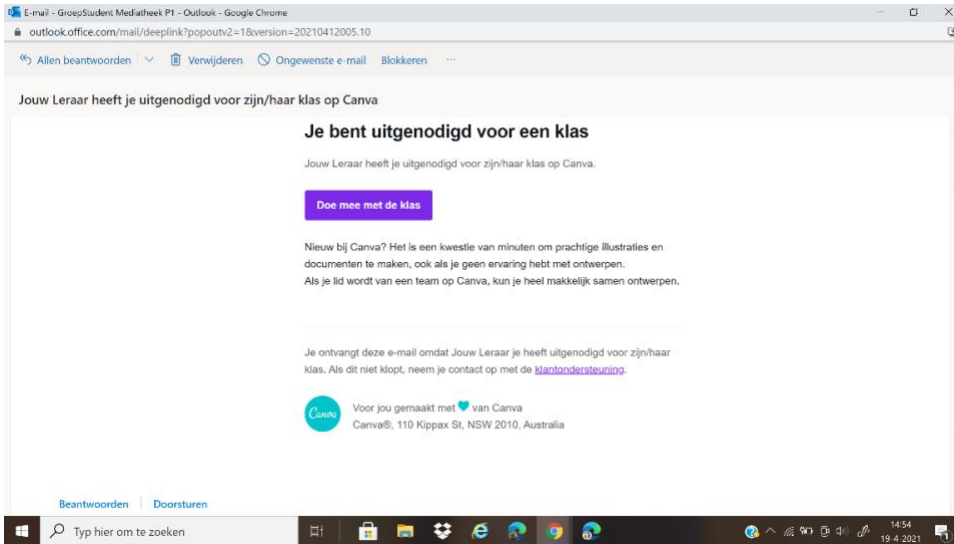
E-mail - GroepStudent Mediatheek P1 - Outlook - Google Chrome

outlook.office.com/mail/deeplink?popoutv2=1&version=20210412005.10

Allen beantwoorden | Verwijderen | Ongewenste e-mail | Blokkeren | ···

Jouw Leraar heeft je uitgenodigd voor zijn/haar klas op Canva

Je bent uitgenodigd voor een klas

Jouw Leraar heeft je uitgenodigd voor zijn/haar klas op Canva.

Doe mee met de klas

Nieuw bij Canva? Het is een kwestie van minuten om prachtige illustraties en documenten te maken, ook als je geen ervaring hebt met ontwerpen.
Als je lid wordt van een team op Canva, kun je heel makkelijk samen ontwerpen.

Je ontvangt deze e-mail omdat Jouw Leraar je heeft uitgenodigd voor zijn/haar klas. Als dit niet klopt, neem je contact op met de klantondersteuning.

Canva

Voor jou gemaakt met ♥ van Canva
Canva®, 110 Kippax St, NSW 2010, Australia

Beantwoorden | Doorsturen

Typ hier om te zoeken

14:54
19-4-2021